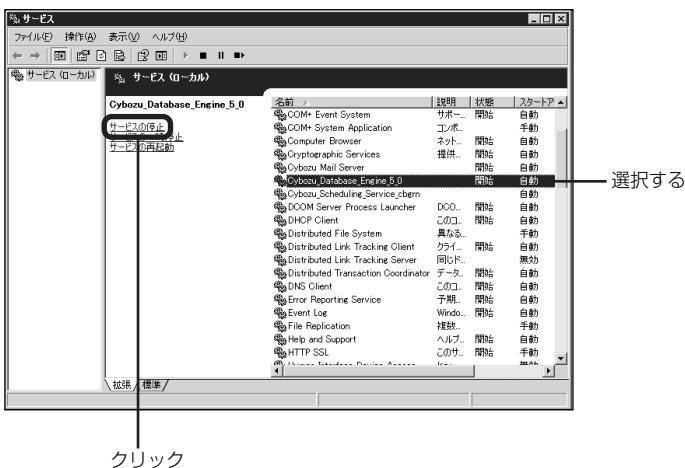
サービス

ファイル(F) 操作(A) 表示(V) ヘルプ(H)

サービス (ローカル)

サービス (ローカル)

Cybozu_Database_Engine_5_0

サービスの停止
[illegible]
サービスの再起動

| 名前 | 説明 | 状態 | スタートア |
|---|---|---|---|
| COM+ Event System | サポー... | 開始 | 自動 |
| COM+ System Application | コンポ... | | 手動 |
| Computer Browser | ネット... | 開始 | 自動 |
| Cryptographic Services | 提供... | 開始 | 自動 |
| Cybozu Mail Server | | 開始 | 自動 |
| Cybozu_Database_Engine_5_0 | | 開始 | 自動 |
| Cybozu_Scheduling_Service_cbgrn | | | 自動 |
| DCOM Server Process Launcher | DCO... | 開始 | 自動 |
| DHCP Client | このコ... | 開始 | 自動 |
| Distributed File System | 異なる... | | 手動 |
| Distributed Link Tracking Client | クライ... | 開始 | 自動 |
| Distributed Link Tracking Server | 同じド... | | 無効 |
| Distributed Transaction Coordinator | データ... | 開始 | 自動 |
| DNS Client | このコ... | 開始 | 自動 |
| Error Reporting Service | 予期... | 開始 | 自動 |
| Event Log | Windo... | 開始 | 自動 |
| File Replication | 複数... | | 手動 |
| Help and Support | ヘルプ... | 開始 | 自動 |
| HTTP SSL | このサ... | 開始 | 手動 |
| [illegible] | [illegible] | | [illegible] |

拡張 標準

選択する

クリック